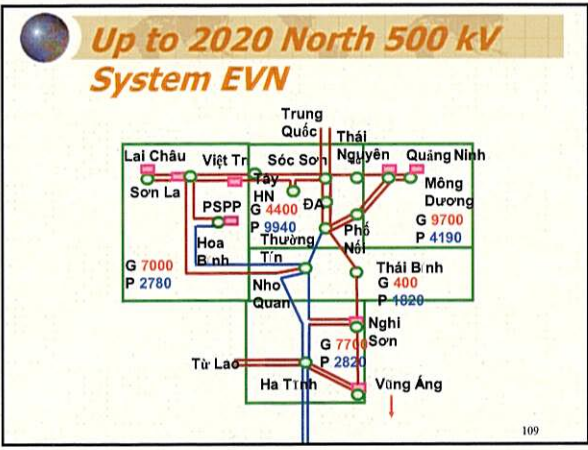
Up to 2020 North 500 kV System EVN

Trung Quốc

Thái Nguyên

Lai Châu

Việt Trì

Sóc Sơn

Quảng Ninh

Sơn La

Tây HN

Mông Dương

PSPP

ĐA

G 4400

P 9940

G 9700

P 4190

Hoa Bình

Thường Tín

Phố Nối

G 7000

P 2780

Thái Bình

G 400

P 1820

Nho Quan

Nghi Sơn

G 7700

P 2820

Từ Lào

Hà Tĩnh

Vũng Áng

109